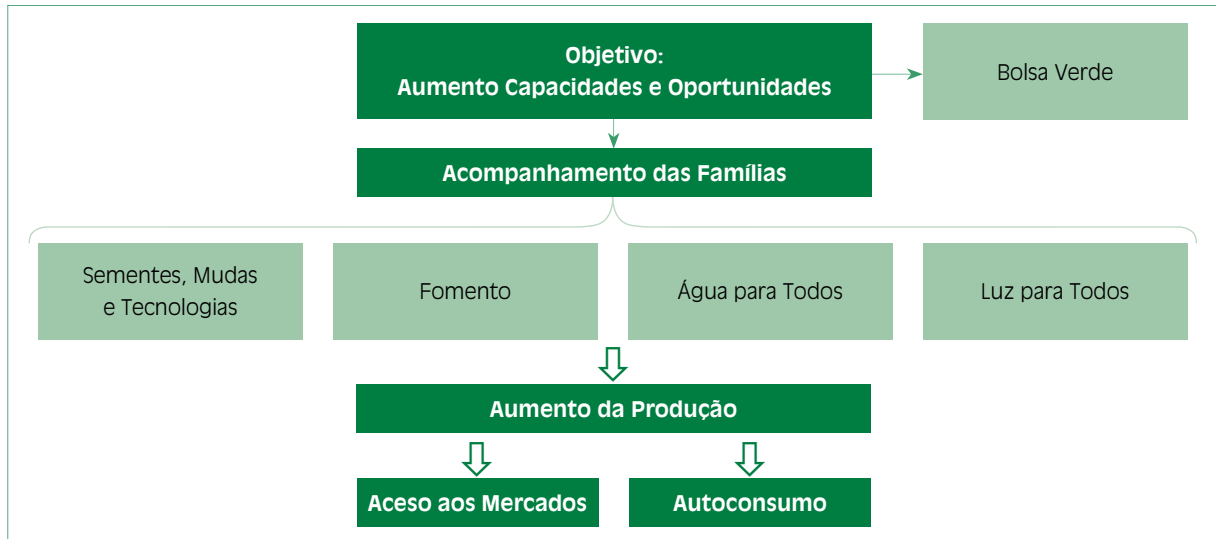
Objetivo:
Aumento Capacidades e Oportunidades

Bolsa Verde

Acompanhamento das Famílias

Sementes, Mudas e Tecnologias

Fomento

Água para Todos

Luz para Todos

Aumento da Produção

Aceso aos Mercados

Autoconsumo